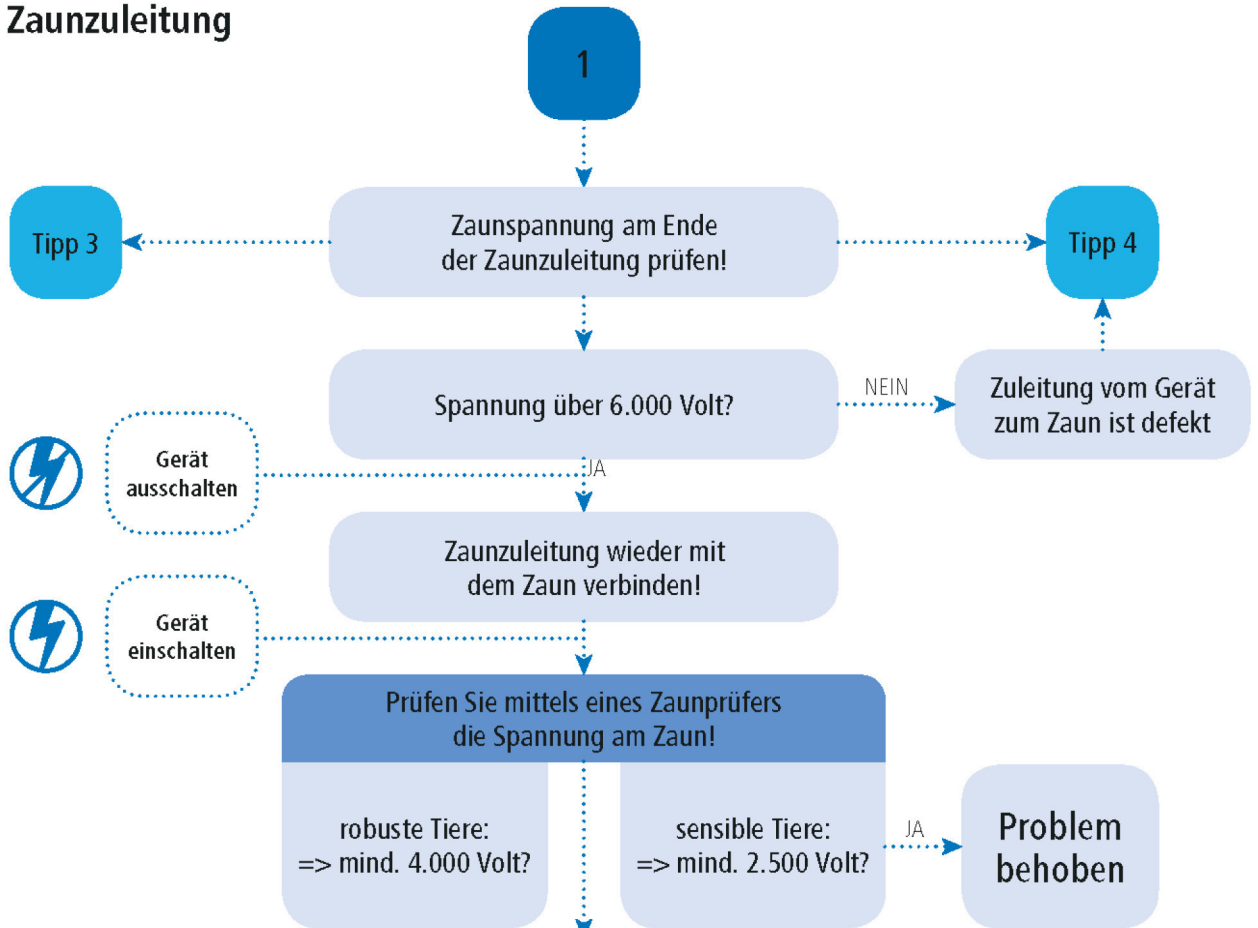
Zaunzuleitung

1

Tipp 3

Zaunspannung am Ende der Zaunzuleitung prüfen!

Tipp 4

Spannung über 6.000 Volt?

NEIN

Zuleitung vom Gerät zum Zaun ist defekt

Gerät ausschalten

JA

Zaunzuleitung wieder mit dem Zaun verbinden!

Gerät einschalten

Prüfen Sie mittels eines Zaunprüfers die Spannung am Zaun!

robuste Tiere: => mind. 4.000 Volt?

sensible Tiere: => mind. 2.500 Volt?

JA

Problem behoben